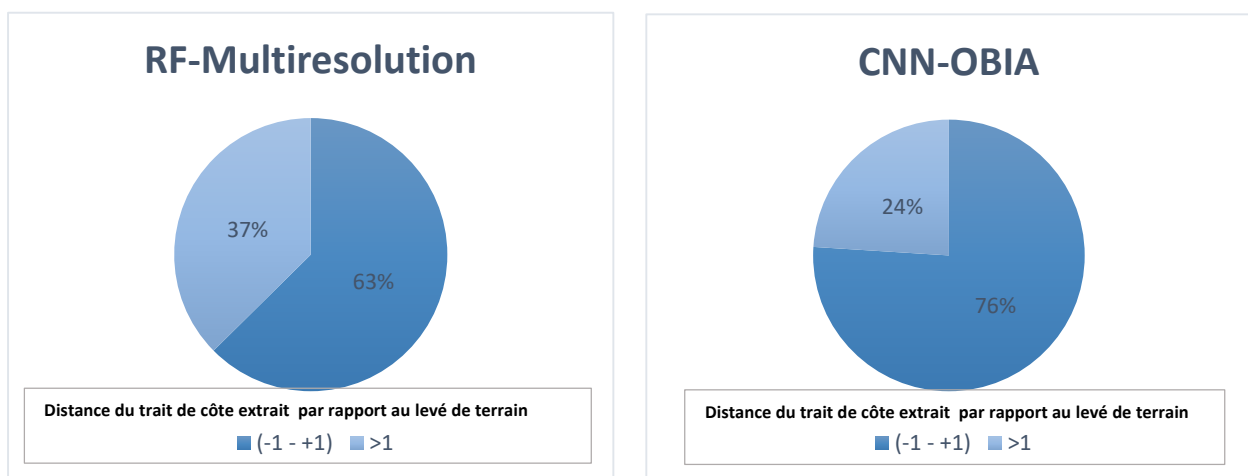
RF-Multiresolution

37%

63%

Distance du trait de côte extrait par rapport au levé de terrain

(-1 - +1) >1

CNN-OBIA

24%

76%

Distance du trait de côte extrait par rapport au levé de terrain

(-1 - +1) >1